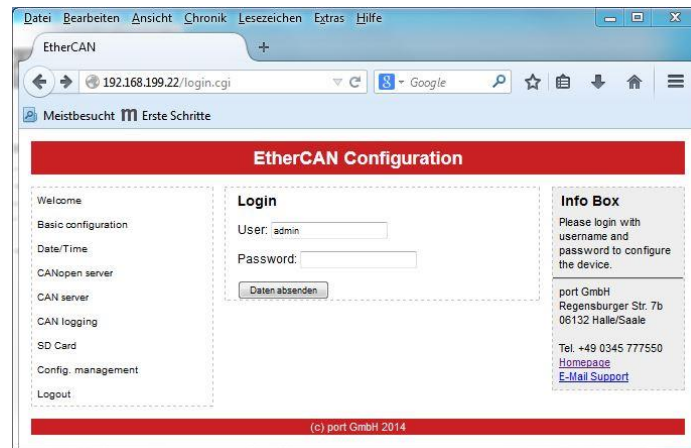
Datei Bearbeiten Ansicht Chronik Lesezeichen Extras Hilfe

EtherCAN

192.168.199.22/login.cgi

Google

Meistbesucht Erste Schritte

EtherCAN Configuration

Welcome
Basic configuration
Date/Time
CANopen server
CAN server
CAN logging
SD Card
Config. management
Logout

Login

User: admin

Password:

Daten absenden

Info Box

Please login with username and password to configure the device.

port GmbH
Regensburger Str. 7b
06132 Halle/Saale

Tel. +49 0345 777550
Homepage
E-Mail Support

(c) port GmbH 2014